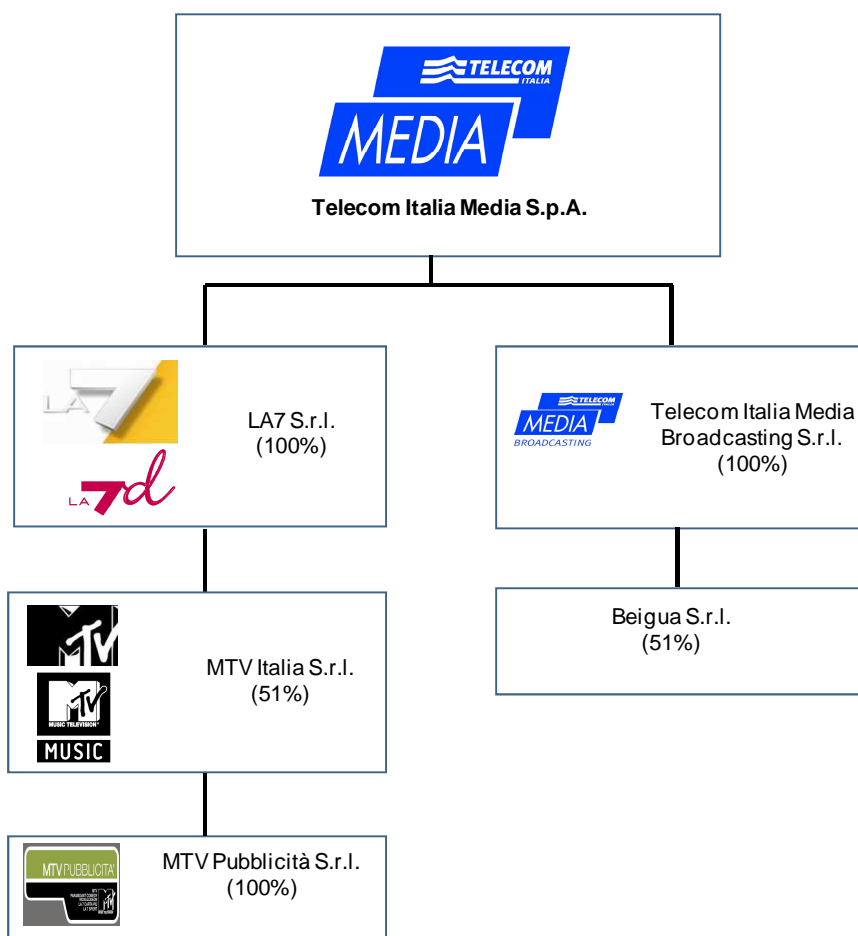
TELECOM ITALIA
MEDIA

Telecom Italia Media S.p.A.

LA 7

LA 7d

LA7 S.r.l.
(100%)

TELECOM
MEDIA
BROADCASTING

Telecom Italia Media Broadcasting S.r.l.
(100%)

MTV

MTV MUSIC TELEVISION
MUSIC

MTV Italia S.r.l.
(51%)

Beigua S.r.l.
(51%)

MTV PUBBLICITÀ

MTV Pubblicità S.r.l.
(100%)